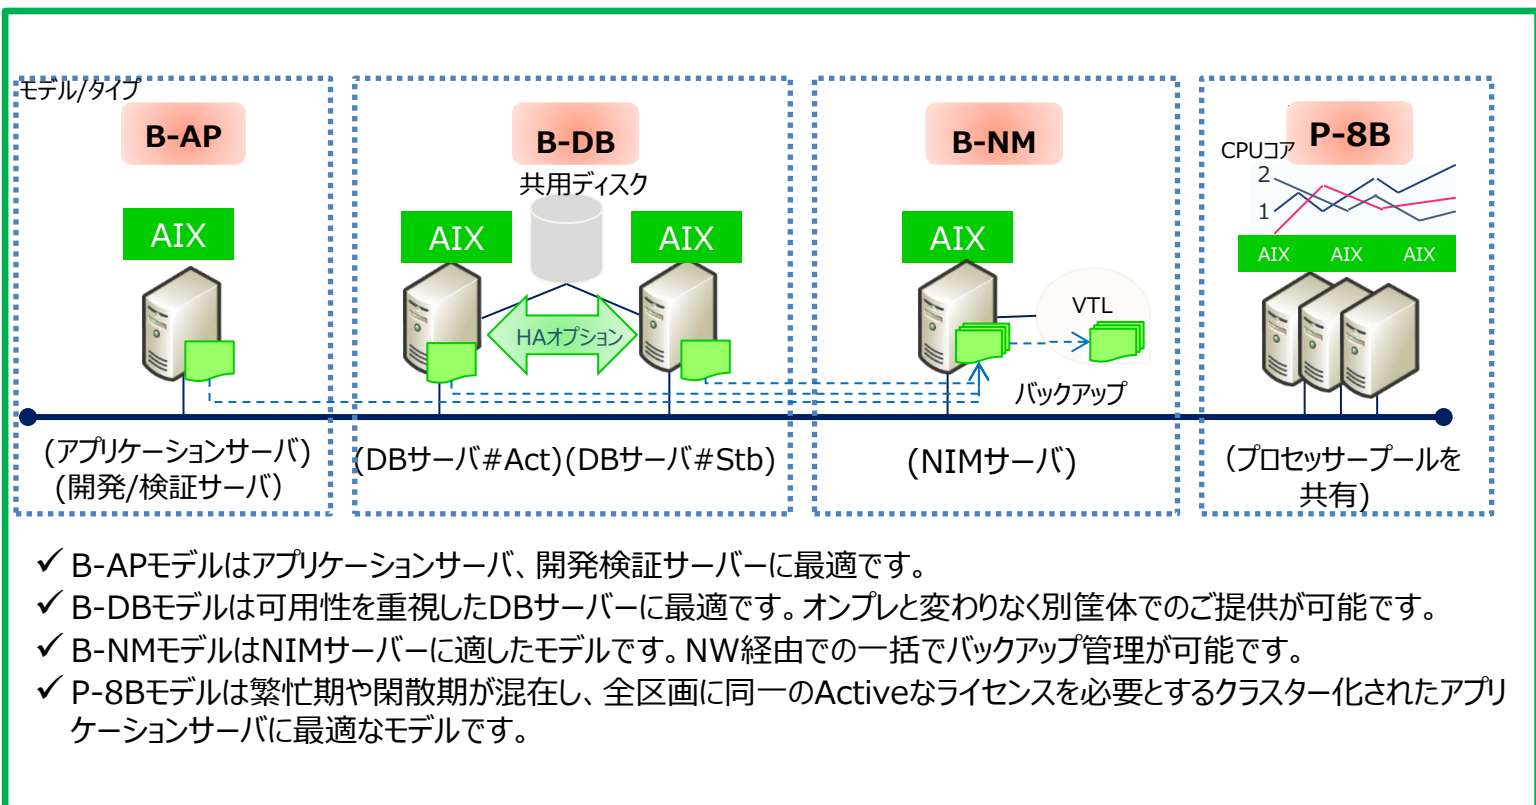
モデル/タイプ

B-AP

AIX

(アプリケーションサーバ)
(開発/検証サーバ)

B-DB

共用ディスク

AIX

AIX

HAオプション

(DBサーバ#Act)(DBサーバ#Stb)

B-NM

AIX

VTL

バックアップ

(NIMサーバ)

P-8B

CPUコア

2

1

AIX AIX AIX

(プロセッサープールを共有)

✓ B-APモデルはアプリケーションサーバ、開発検証サーバーに最適です。
✓ B-DBモデルは可用性を重視したDBサーバーに最適です。オンプレと変わりなく別筐体でのご提供が可能です。
✓ B-NMモデルはNIMサーバーに適したモデルです。NW経由での一括でバックアップ管理が可能です。
✓ P-8Bモデルは繁忙期や閑散期が混在し、全区画に同一のActiveなライセンスを必要とするクラスター化されたアプリケーションサーバに最適なモデルです。